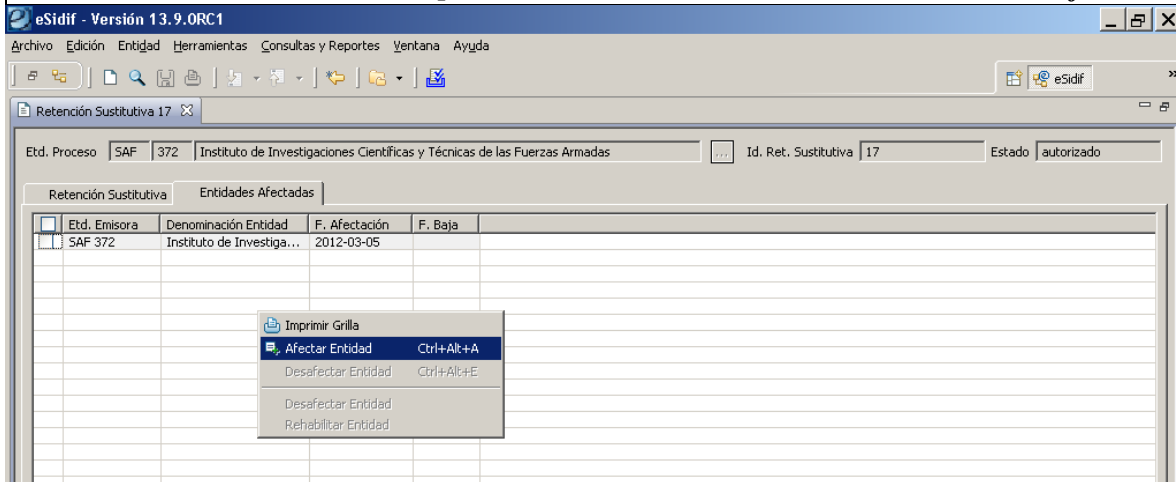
eSidif - Versión 13.9.0RC1

Archivo Edición Entidad Herramientas Consultas y Reportes Ventana Ayuda

eSidif

Retención Sustitutiva 17

Etd. Proceso SAF 372 Instituto de Investigaciones Científicas y Técnicas de las Fuerzas Armadas ... Id. Ret. Sustitutiva 17 Estado autorizado

Retención Sustitutiva Entidades Afectadas

| | Etd. Emisora | Denominación Entidad | F. Afectación | F. Baja |
|---|---|---|---|---|
| | SAF 372 | Instituto de Investiga... | 2012-03-05 | |

Imprimir Grilla
Afectar Entidad Ctrl+Alt+A
Desafectar Entidad Ctrl+Alt+E
Desafectar Entidad
Rehabilitar Entidad